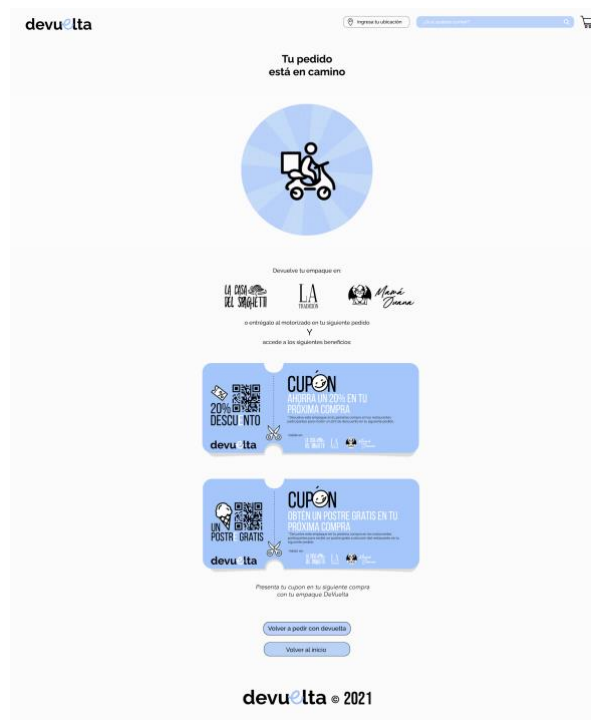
devuelta

Ingresa tu ubicación

¿Qué quieres comer?

Tu pedido
está en camino

Devuelve tu empaque en:

LA CASA DEL SPAGHETTI

LA TRADICIÓN

Mamá Juana

o entrégalo al motorizado en tu siguiente pedido
Y
accede a los siguientes beneficios:

20% DESCUENTO

devuelta

CUPÓN
AHORRA UN 20% EN TU PRÓXIMA COMPRA

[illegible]

UN POSTRE GRATIS

devuelta

CUPÓN
OBTÉN UN POSTRE GRATIS EN TU PRÓXIMA COMPRA

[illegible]

Presenta tu cupon en tu siguiente compra con tu empaque DeVuelta

Volver a pedir con devuelta

Volver al inicio

devuelta © 2021